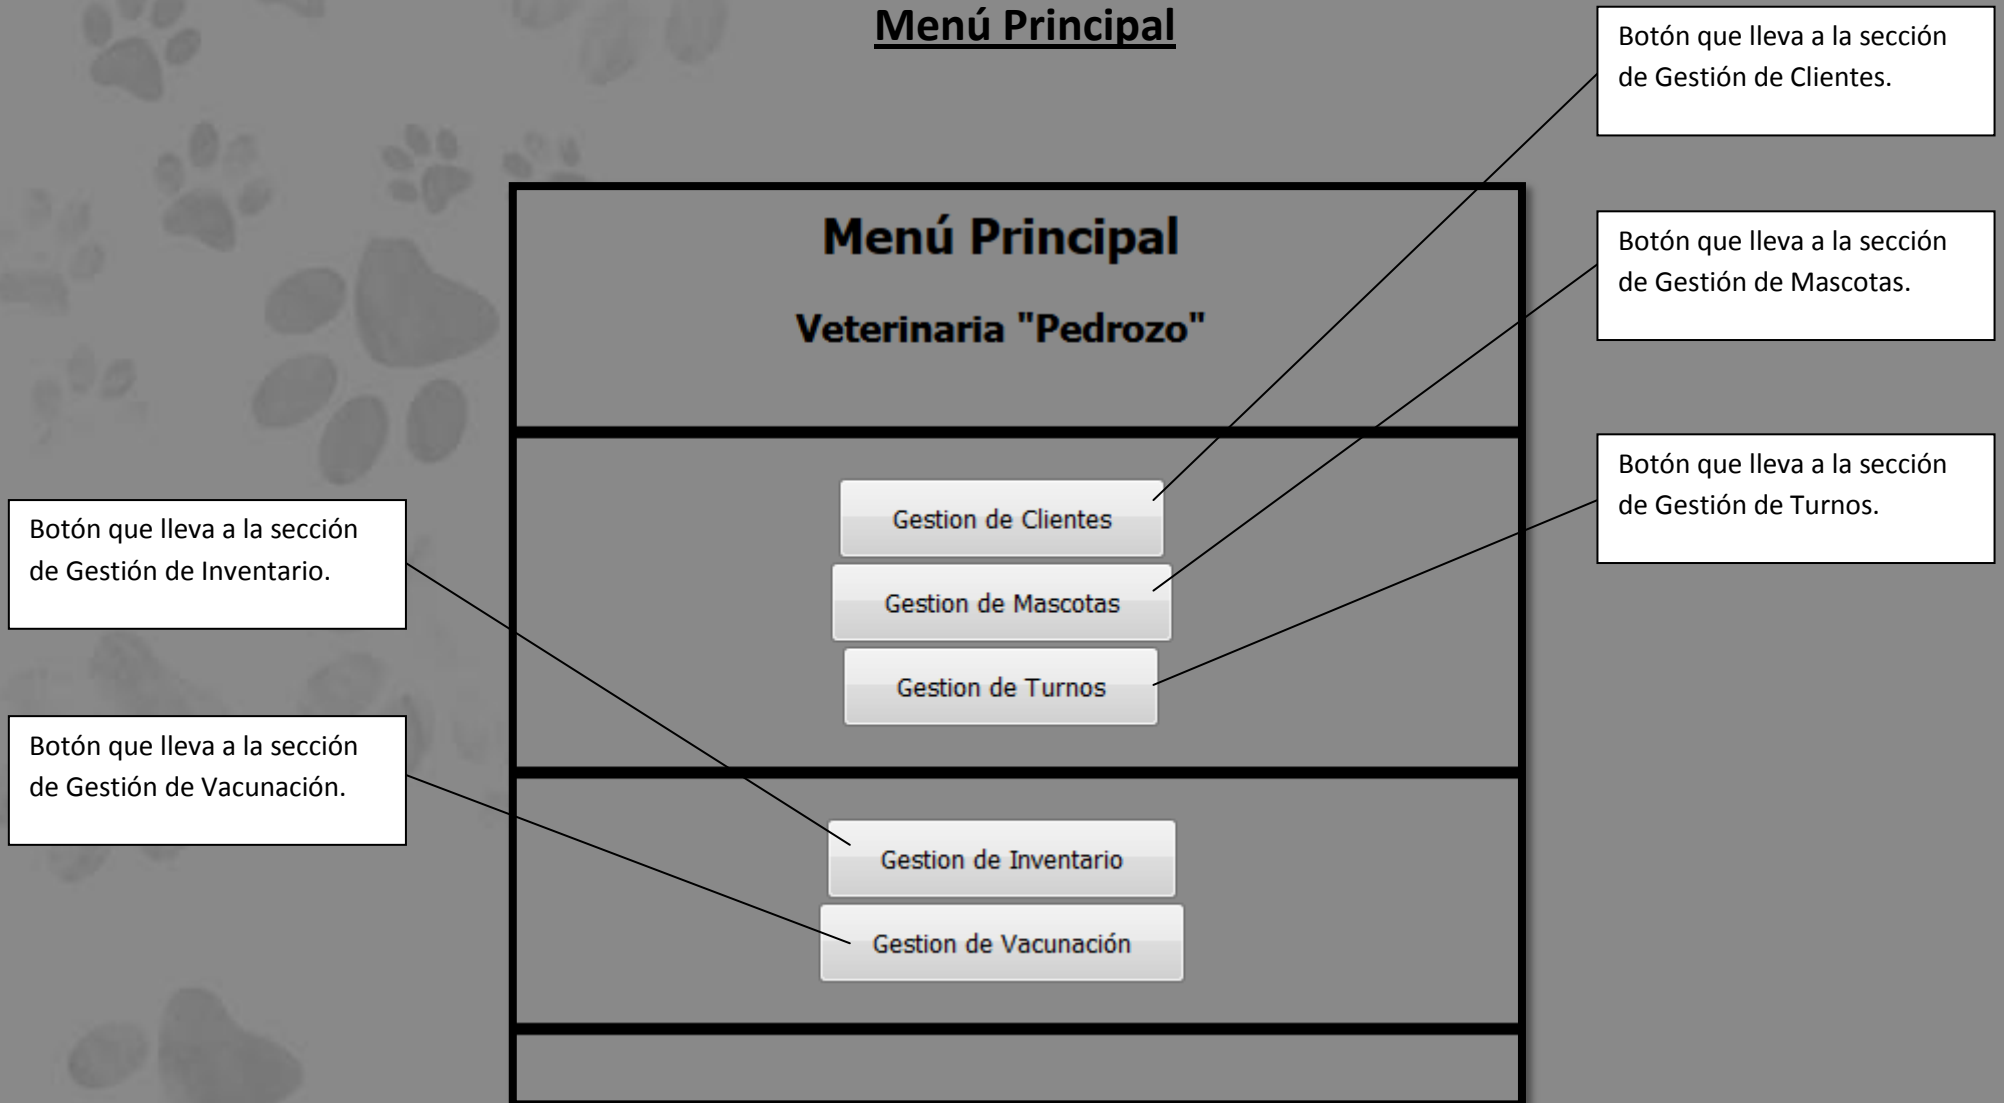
Menú Principal

Botón que lleva a la sección de Gestión de Clientes.

Menú Principal

Veterinaria "Pedrozo"

Botón que lleva a la sección de Gestión de Mascotas.

Botón que lleva a la sección de Gestión de Turnos.

Botón que lleva a la sección de Gestión de Inventario.

Gestion de Clientes

Gestion de Mascotas

Gestion de Turnos

Botón que lleva a la sección de Gestión de Vacunación.

Gestion de Inventario

Gestion de Vacunación